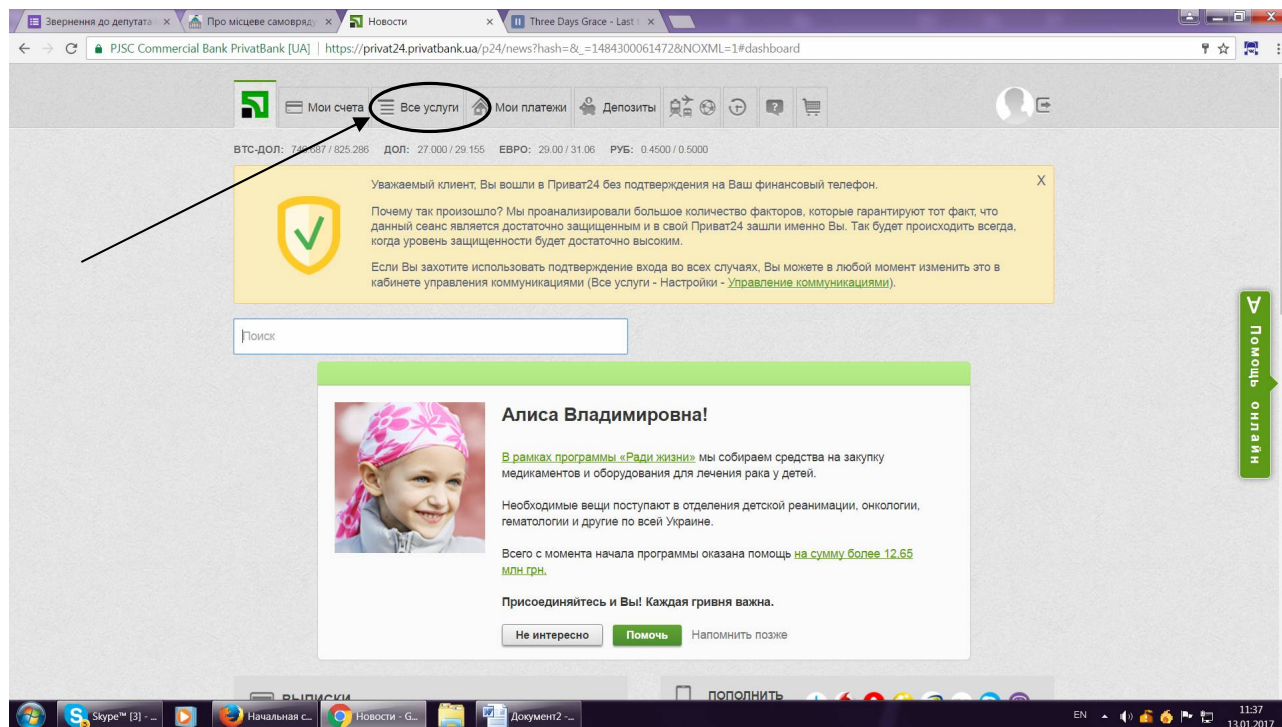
Звернення до депутата × Про місцеве самовряд × Новости × Three Days Grace - Last ×

PJSC Commercial Bank PrivatBank [UA] | https://privat24.privatbank.ua/p24/news?hash=&_=1484300061472&NOXML=1#dashboard

Мои счета Все услуги Мои платежи Депозиты

BTC-ДОЛ: 74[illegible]687 / 825.286 ДОЛ: 27.000 / 29.155 ЕВРО: 29.00 / 31.06 РУБ: 0.4500 / 0.5000

Уважаемый клиент, Вы вошли в Приват24 без подтверждения на Ваш финансовый телефон.

Почему так произошло? Мы проанализировали большое количество факторов, которые гарантируют тот факт, что данный сеанс является достаточно защищенным и в свой Приват24 зашли именно Вы. Так будет происходить всегда, когда уровень защищенности будет достаточно высоким.

Если Вы захотите использовать подтверждение входа во всех случаях, Вы можете в любой момент изменить это в кабинете управления коммуникациями (Все услуги - Настройки - Управление коммуникациями).

X

Поиск

Помощь онлайн

Алиса Владимировна!

В рамках программы «Ради жизни» мы собираем средства на закупку медикаментов и оборудования для лечения рака у детей.

Необходимые вещи поступают в отделения детской реанимации, онкологии, гематологии и другие по всей Украине.

Всего с момента начала программы оказана помощь на сумму более 12,65 млн грн.

Присоединяйтесь и Вы! Каждая гривня важна.

Не интересно Помочь Напомнить позже

ВЫПИСКИ ПОПОЛНИТЬ

Skype™ [3] - ... Начальная с... Новости - G... Документ2 - ...

EN 11:37 13.01.2017